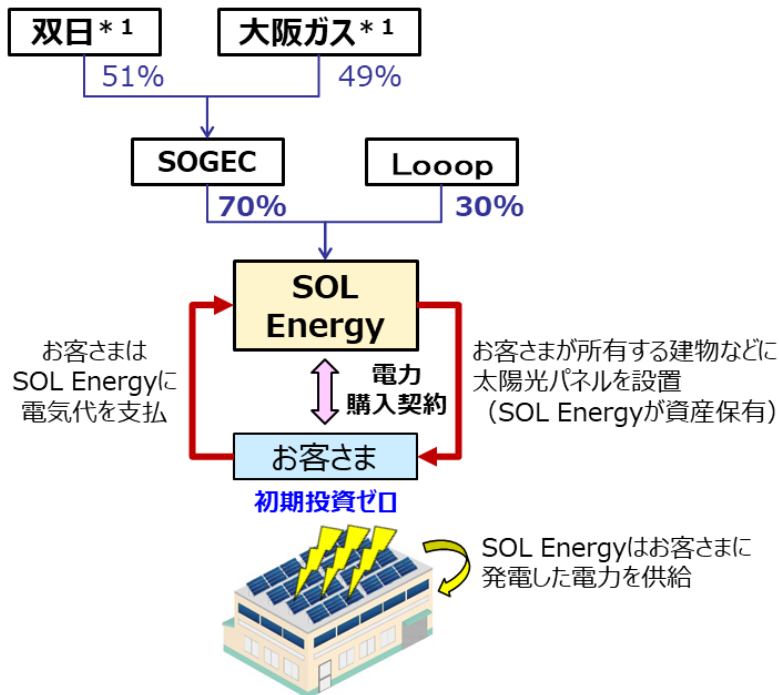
双日＊1

大阪ガス＊1

51%

49%

SOGEC

Looop

70%

30%

SOL Energy

お客さまは SOL Energyに 電気代を支払

お客さまが所有する建物などに太陽光パネルを設置（SOL Energyが資産保有）

電力 購入契約

お客さま

初期投資ゼロ

SOL Energyはお客さまに発電した電力を供給